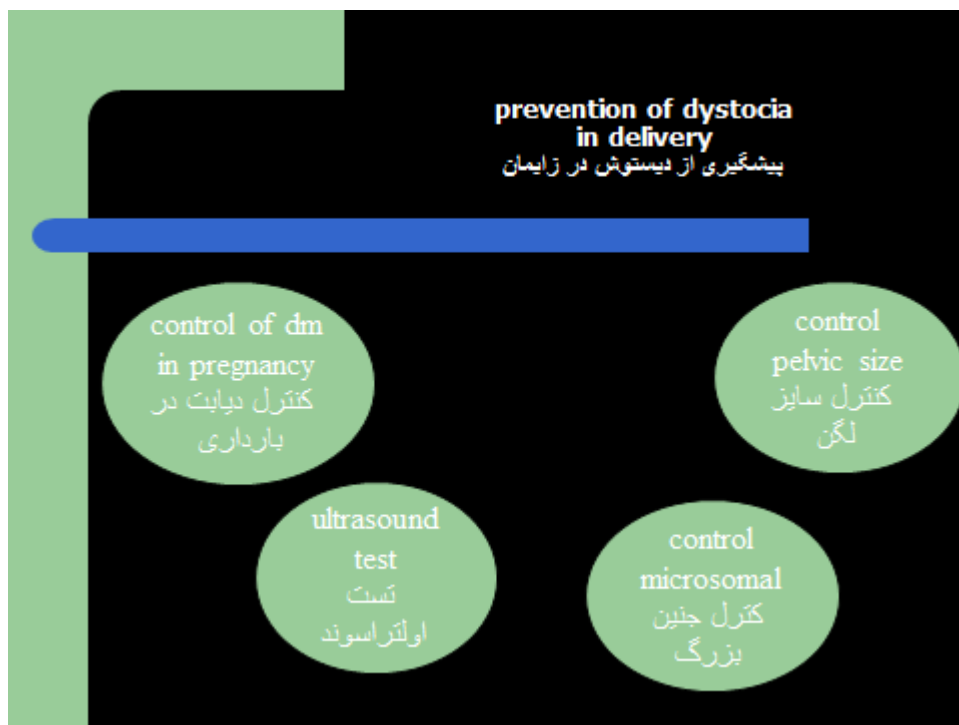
prevention of dystocia in delivery
پیشگیری از دیستوشی در زایمان

control of dm in pregnancy
کنترل دیابت در بارداری

control pelvic size
کنترل سایز لگن

ultrasound test
تست اولتراسوند

control microsomal
کنترل جنین بزرگ